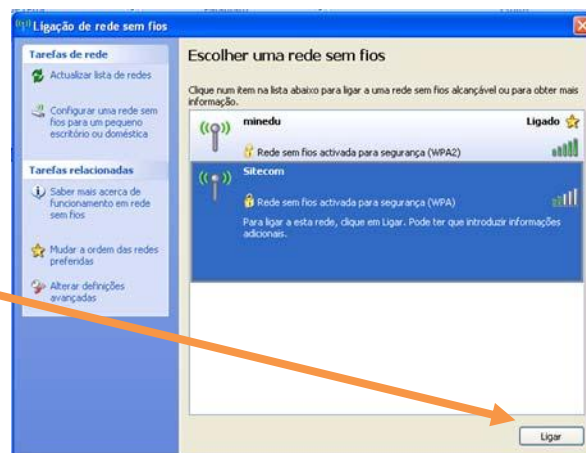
Ligação de rede sem fios

Tarefas de rede

Actualizar lista de redes

Configurar uma rede sem fios para um pequeno escritório ou doméstica

Tarefas relacionadas

Saber mais acerca de funcionamento em rede sem fios

Mudar a ordem das redes preferidas

Alterar definições avançadas

Escolher uma rede sem fios

Clique num item na lista abaixo para ligar a uma rede sem fios alcançável ou para obter mais informação.

minedu

Ligado

Rede sem fios activada para segurança (WPA2)

Sitecom

Rede sem fios activada para segurança (WPA)

Para ligar a esta rede, clique em Ligar. Pode ter que introduzir informações adicionais.

Ligar